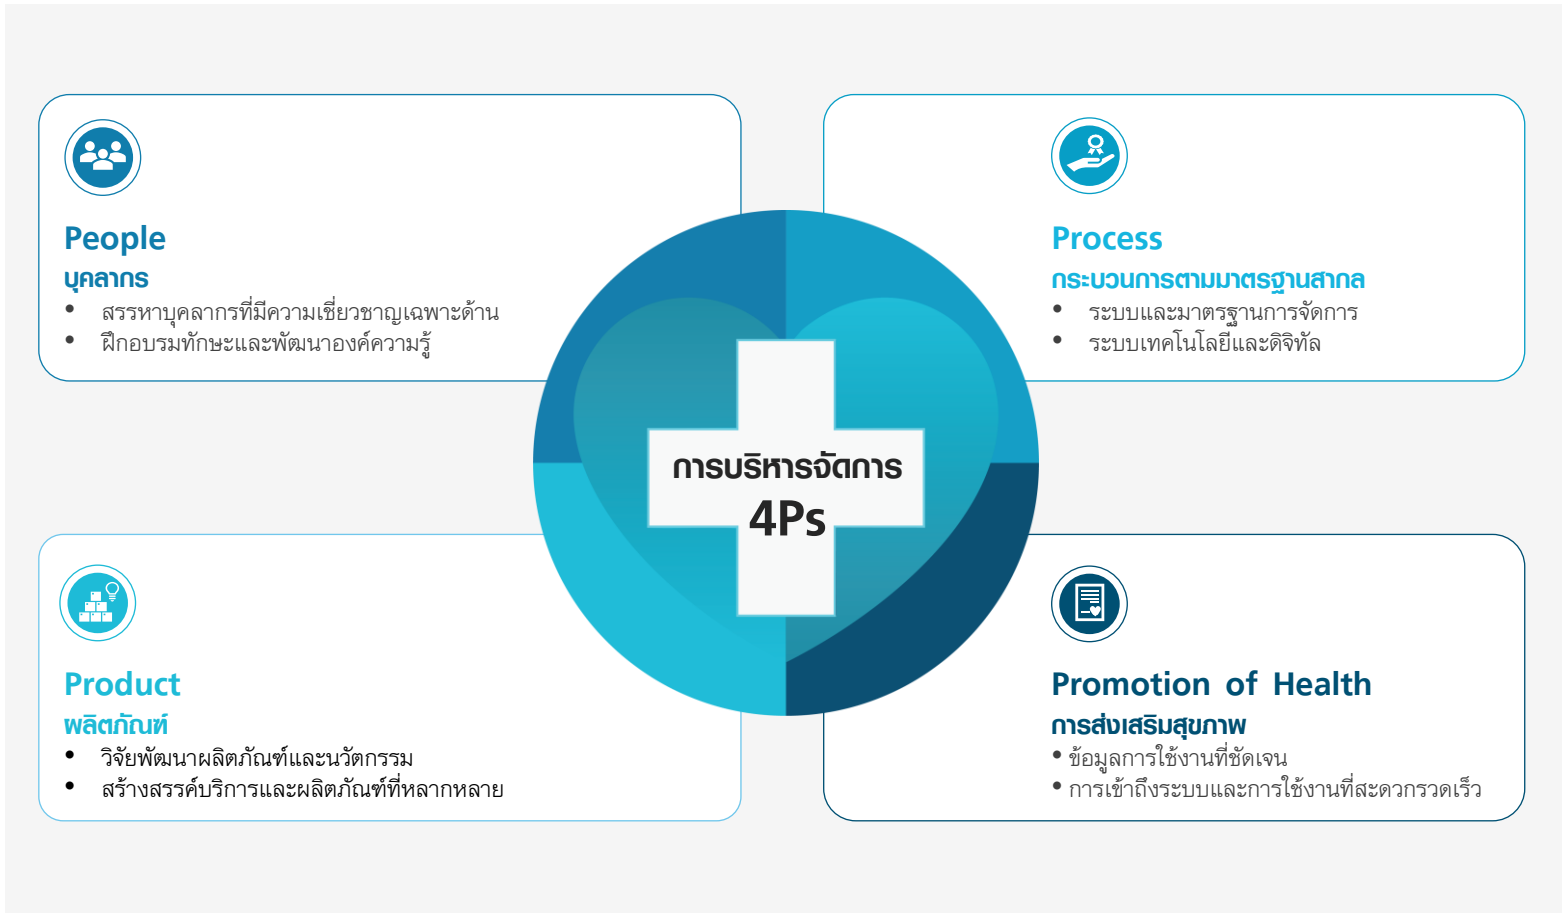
People
บุคลากร
• สรรหาบุคลากรที่มีความเชี่ยวชาญเฉพาะด้าน
• ฝึกอบรมทักษะและพัฒนาองค์ความรู้

Process
กระบวนการตามมาตรฐานสากล
• ระบบและมาตรฐานการจัดการ
• ระบบเทคโนโลยีและดิจิทัล

การบริหารจัดการ
4Ps

Product
ผลิตภัณฑ์
• วิจัยพัฒนาผลิตภัณฑ์และนวัตกรรม
• สร้างสรรค์บริการและผลิตภัณฑ์ที่หลากหลาย

Promotion of Health
การส่งเสริมสุขภาพ
• ข้อมูลการใช้งานที่ชัดเจน
• การเข้าถึงระบบและการใช้งานที่สะดวกรวดเร็ว